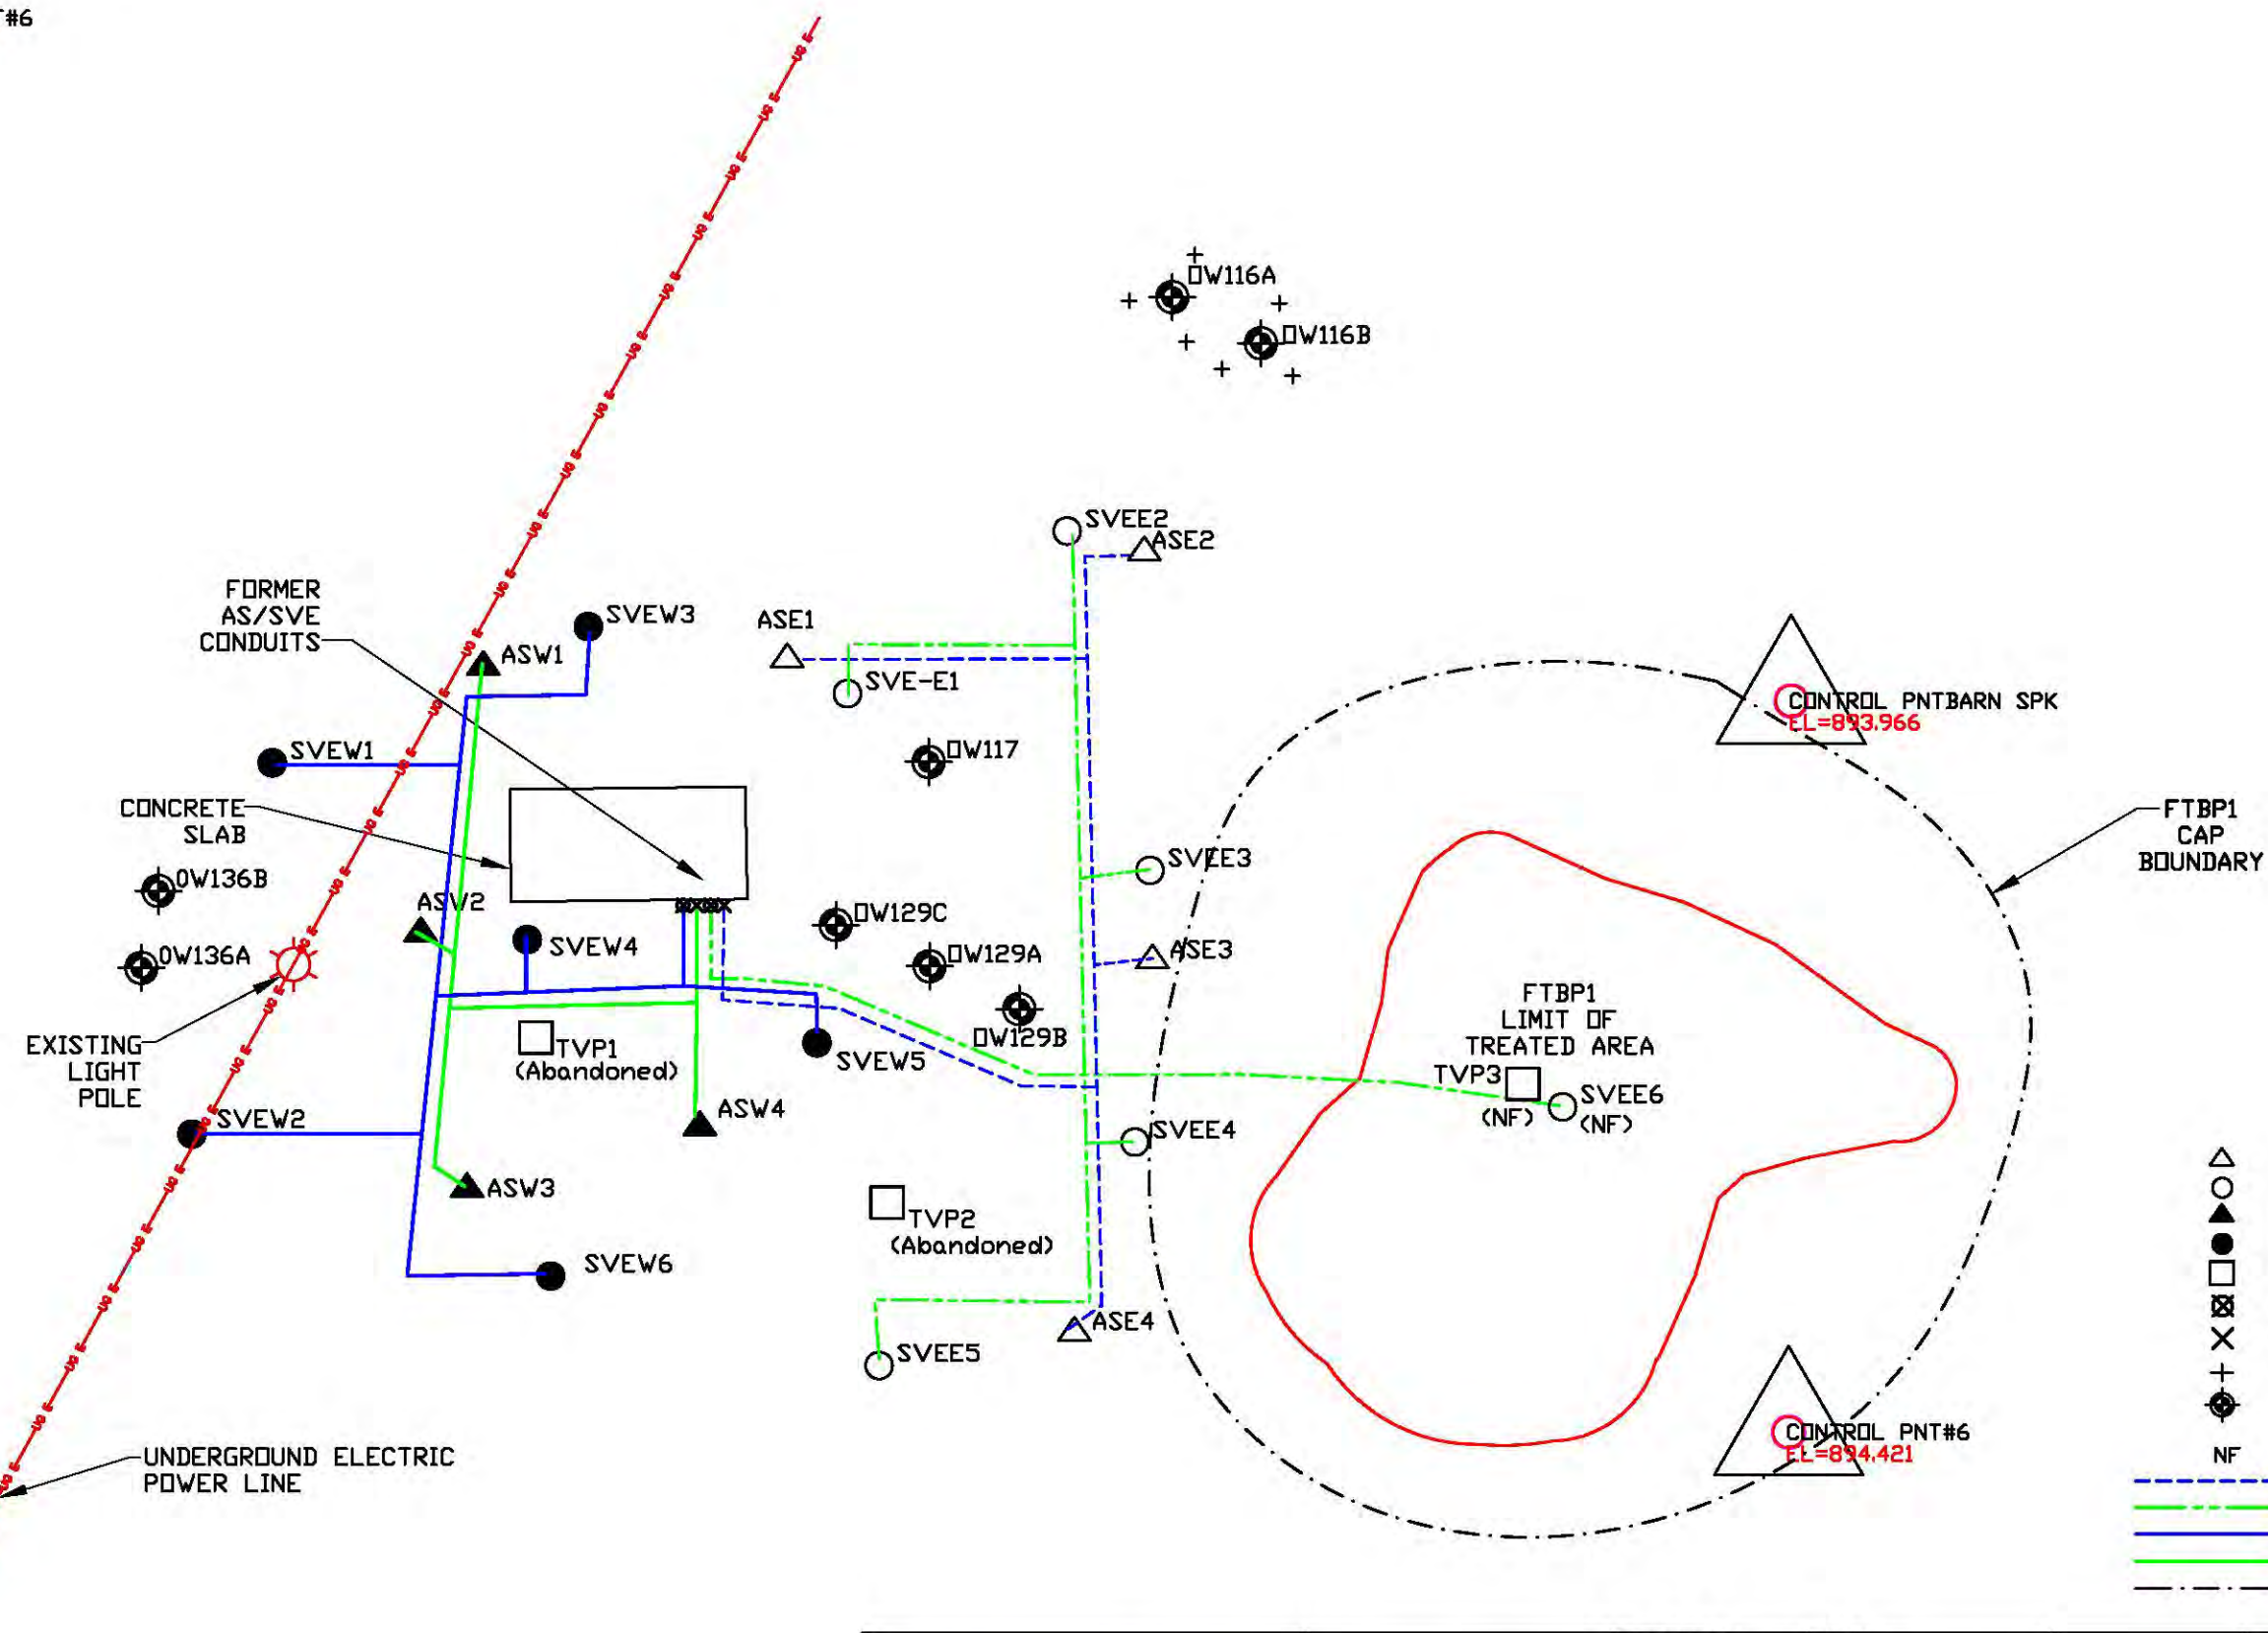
T#6

OW116A

OW116B

SVEE2

ASE2

FORMER AS/SVE CONDUITS

SVEW3

ASE1

ASW1

SVE-E1

CONTROL PNTBARN SPK
EL=893.966

SVEW1

OW117

CONCRETE SLAB

FTBP1 CAP BOUNDARY

SVEE3

OW136B

ASW2

OW129C

SVEW4

ASE3

OW136A

OW129A

OW129B

FTBP1 LIMIT OF TREATED AREA

EXISTING LIGHT POLE

TVP1 (Abandoned)

SVEW5

TVP3 (NF)

SVEE6 (NF)

ASW4

SVEW2

SVEE4

ASW3

TVP2 (Abandoned)

SVEW6

ASE4

SVEE5

CONTROL PNT#6
EL=894.421

UNDERGROUND ELECTRIC POWER LINE

NF